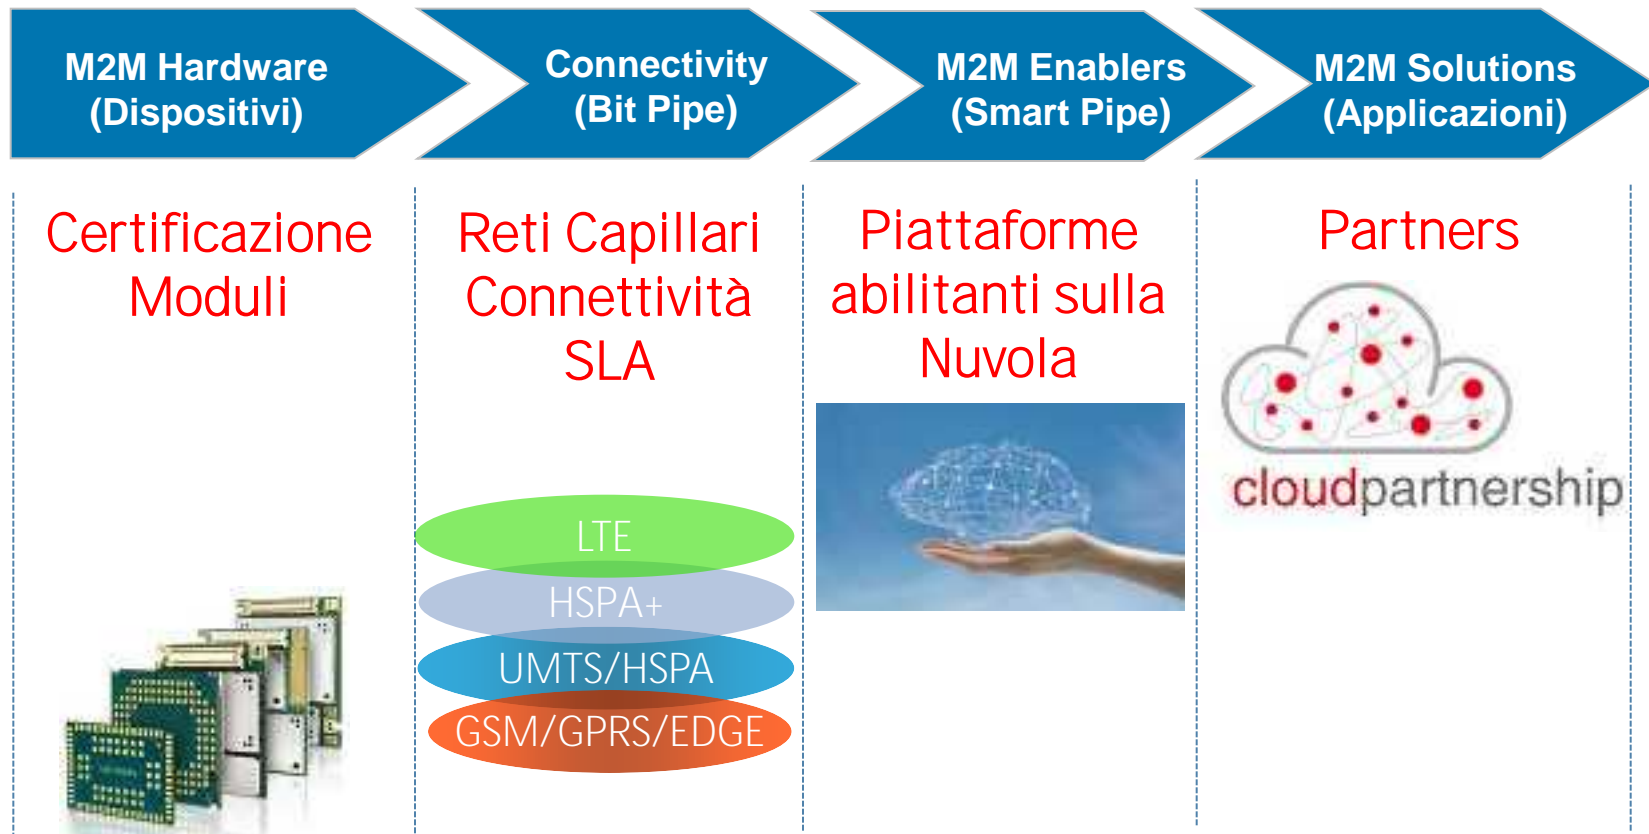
M2M Hardware (Dispositivi)

Connectivity (Bit Pipe)

M2M Enablers (Smart Pipe)

M2M Solutions (Applicazioni)

Certificazione Moduli

Reti Capillari Connettività SLA

LTE

HSPA+

UMTS/HSPA

GSM/GPRS/EDGE

Piattaforme abilitanti sulla Nuvola

Partners

cloudpartnership